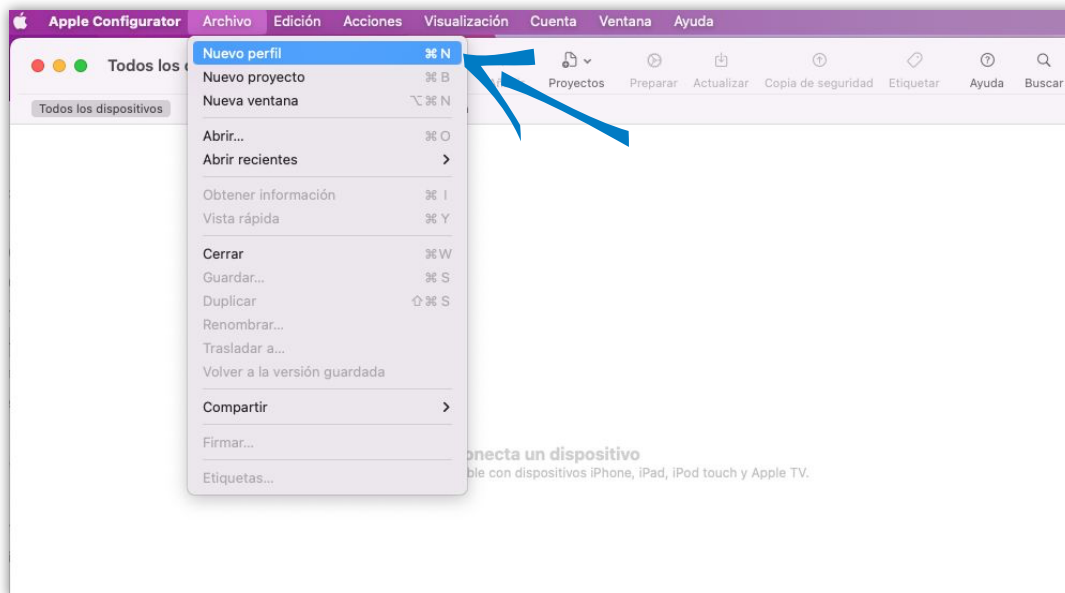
Apple Configurator Archivo Edición Acciones Visualización Cuenta Ventana Ayuda

Todos los d

Todos los dispositivos

Nuevo perfil ⌘N
Nuevo proyecto ⌘B
Nueva ventana ⌥⌘N

Abrir... ⌘O
Abrir recientes >

Obtener información ⌘I
Vista rápida ⌘Y

Cerrar ⌘W
Guardar... ⌘S
Duplicar ⇧⌘S
Renombrar...
Trasladar a...
Volver a la versión guardada

Compartir >

Firmar...

Etiquetas...

Proyectos Preparar Actualizar Copia de seguridad Etiquetar Ayuda Buscar

onecta un dispositivo
ble con dispositivos iPhone, iPad, iPod touch y Apple TV.